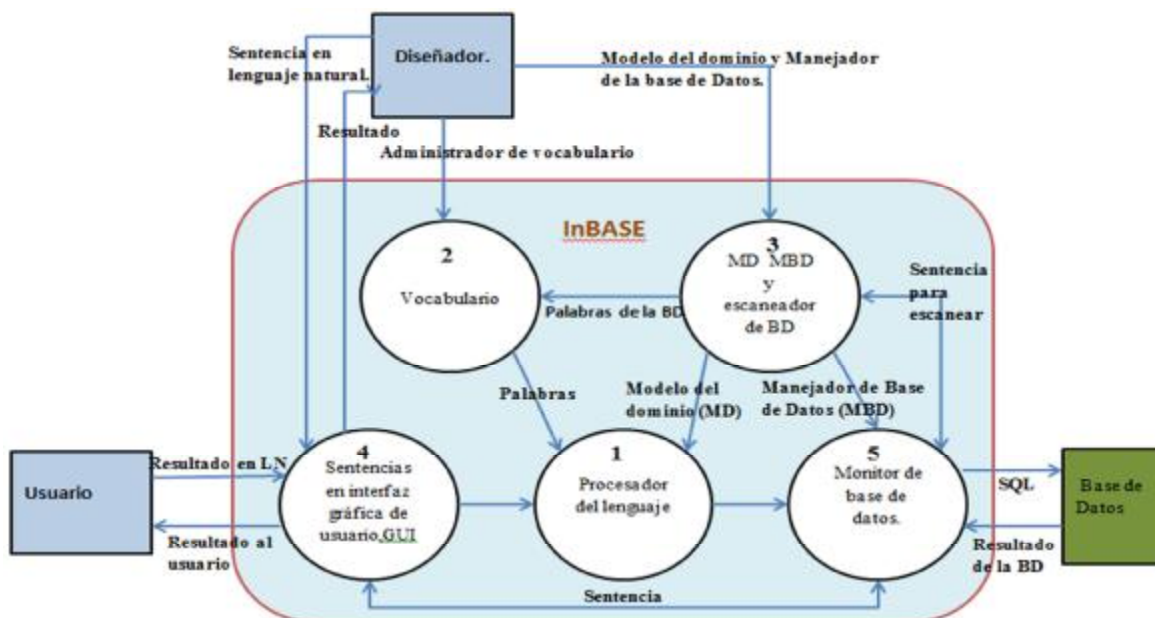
Diseñador.

Sentencia en lenguaje natural.

Modelo del dominio y Manejador de la base de Datos.

Resultado

Administrador de vocabulario

InBASE

2
Vocabulario

3
MD MBD y escaneador de BD

Sentencia para escanear

Palabras de la BD

Palabras

Modelo del dominio (MD)

Manejador de Base de Datos (MBD)

Usuario

Resultado en LN

4
Sentencias en interfaz gráfica de usuario GUI

1
Procesador del lenguaje

5
Monitor de base de datos.

SQL

Base de Datos

Resultado al usuario

Resultado de la BD

Sentencia